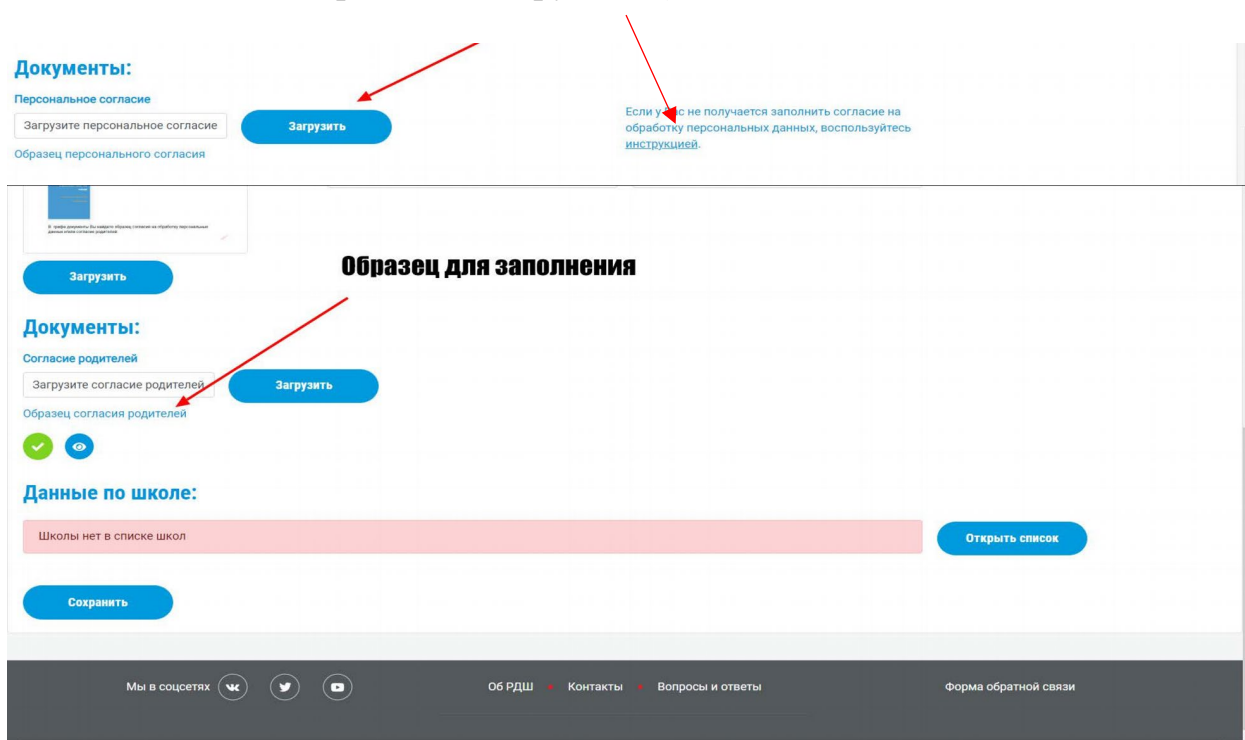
Документы:

Персональное согласие

Загрузите персональное согласие

Загрузить

Образец персонального согласия

Если у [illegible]с не получается заполнить согласие на обработку персональных данных, воспользуйтесь инструкцией.

В графе документы Вы найдете образец согласия на обработку персональных данных и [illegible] согласия родителей

Загрузить

Образец для заполнения

Документы:

Согласие родителей

Загрузите согласие родителей

Загрузить

Образец согласия родителей

Данные по школе:

Школы нет в списке школ

Открыть список

Сохранить

Мы в соцсетях

Об РДШ • Контакты • Вопросы и ответы

Форма обратной связи